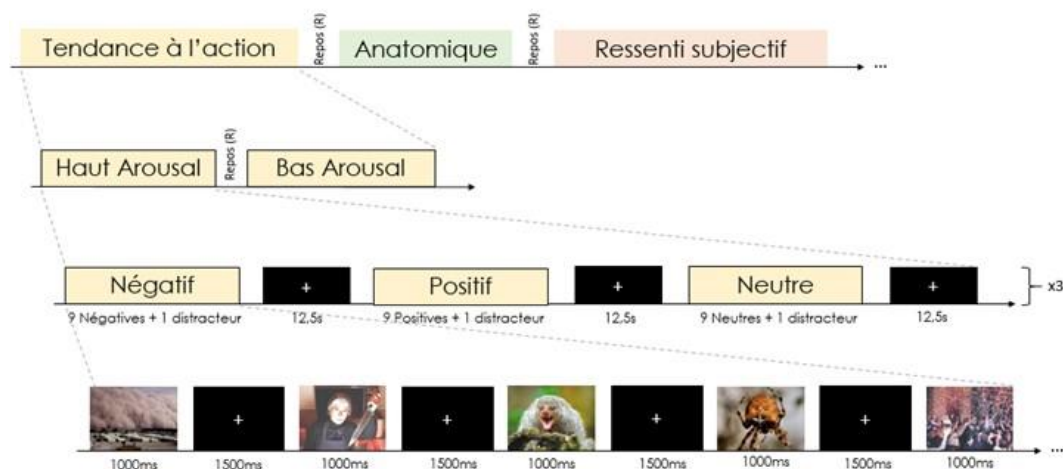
Tendance à l'action

Repos (R)

Anatomique

Repos (R)

Ressenti subjectif

...

Haut Arousal

Repos (R)

Bas Arousal

Négatif

9 Négatives + 1 distracteur

+

12,5s

Positif

9 Positives + 1 distracteur

+

12,5s

Neutre

9 Neutres + 1 distracteur

+

12,5s

x3

1000ms

+

1500ms

1000ms

+

1500ms

1000ms

+

1500ms

1000ms

+

1500ms

1000ms

...